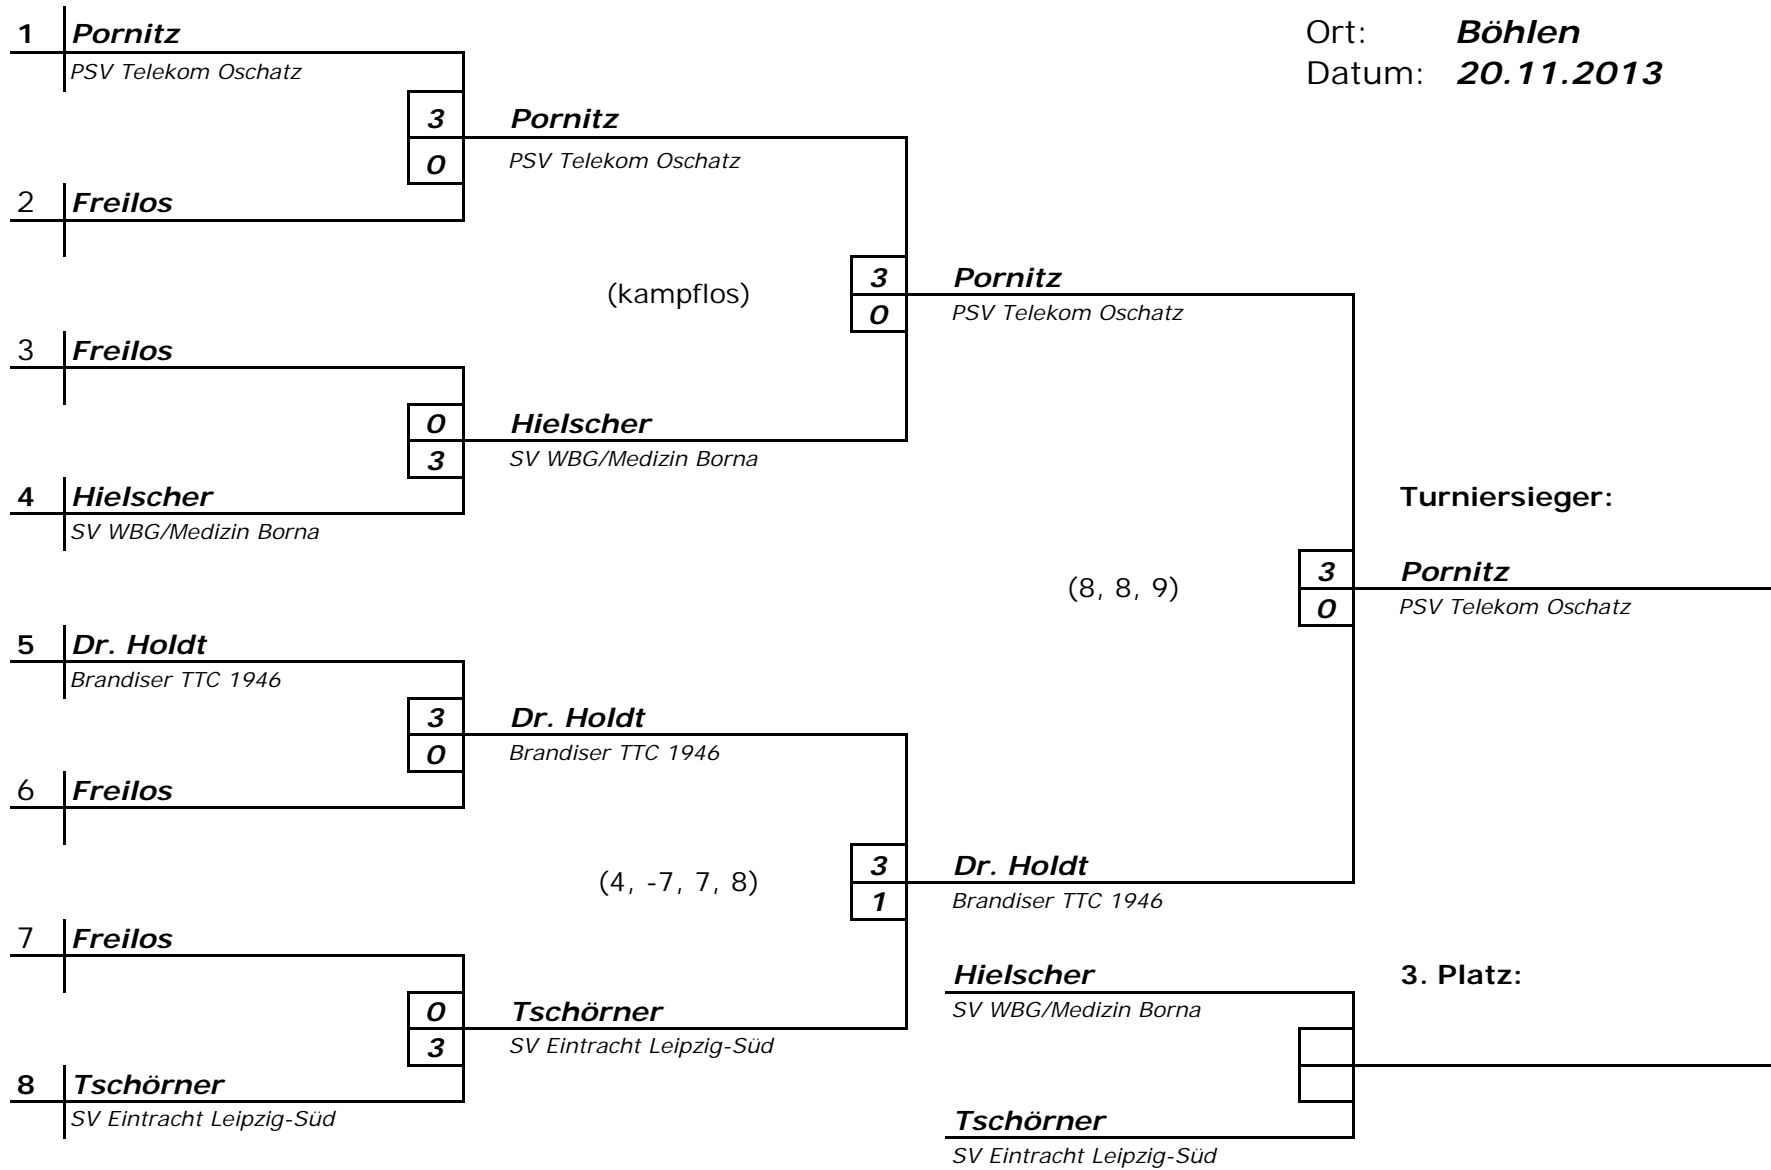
1 Pornitz
PSV Telekom Oschatz

Ort: Böhlen
Datum: 20.11.2013

3 Pornitz
0 PSV Telekom Oschatz

2 Freilos

3 Pornitz
(kampflos)
0 PSV Telekom Oschatz

3 Freilos

0 Hielscher
3 SV WBG/Medizin Borna

4 Hielscher
SV WBG/Medizin Borna

Turniersieger:

3 Pornitz
(8, 8, 9)
0 PSV Telekom Oschatz

5 Dr. Holdt
Brandiser TTC 1946

3 Dr. Holdt
0 Brandiser TTC 1946

6 Freilos

3 Dr. Holdt
(4, -7, 7, 8)
1 Brandiser TTC 1946

7 Freilos

Hielscher
SV WBG/Medizin Borna

3. Platz:

0 Tschörner
3 SV Eintracht Leipzig-Süd

8 Tschörner
SV Eintracht Leipzig-Süd

Tschörner
SV Eintracht Leipzig-Süd